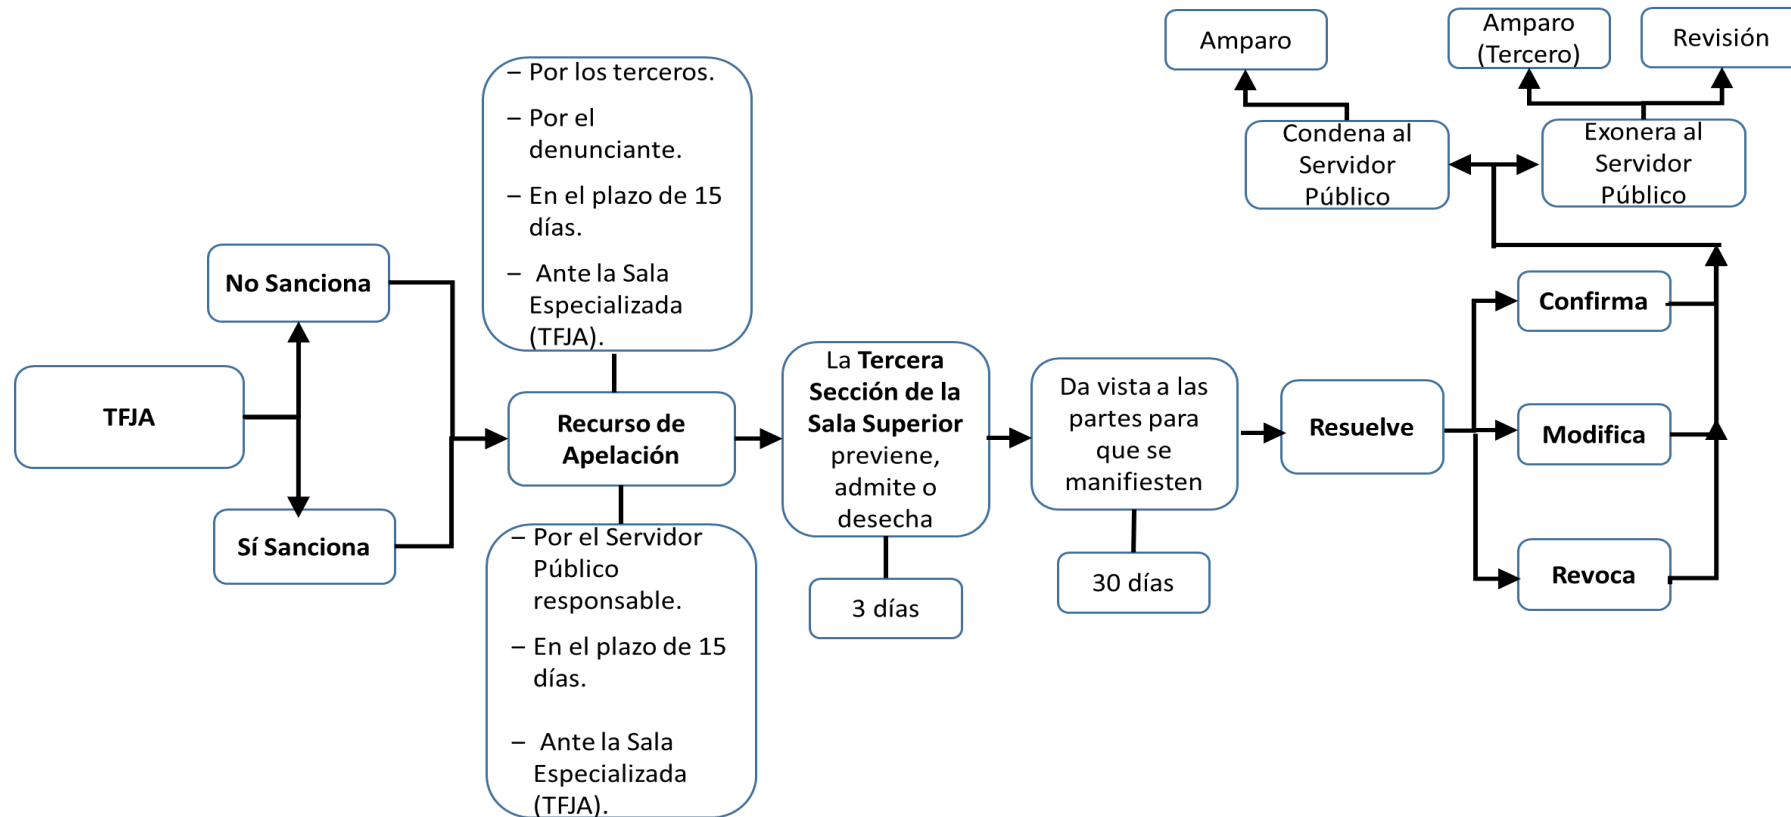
Amparo

Amparo (Tercero)

Revisión

Condena al Servidor Público

Exonera al Servidor Público

– Por los terceros.
– Por el denunciante.
– En el plazo de 15 días.
– Ante la Sala Especializada (TFJA).

No Sanciona

TFJA

Sí Sanciona

Recurso de Apelación

La Tercera Sección de la Sala Superior previene, admite o desecha

Da vista a las partes para que se manifiesten

Resuelve

Confirma

Modifica

Revoca

3 días

30 días

– Por el Servidor Público responsable.
– En el plazo de 15 días.
– Ante la Sala Especializada (TFJA).